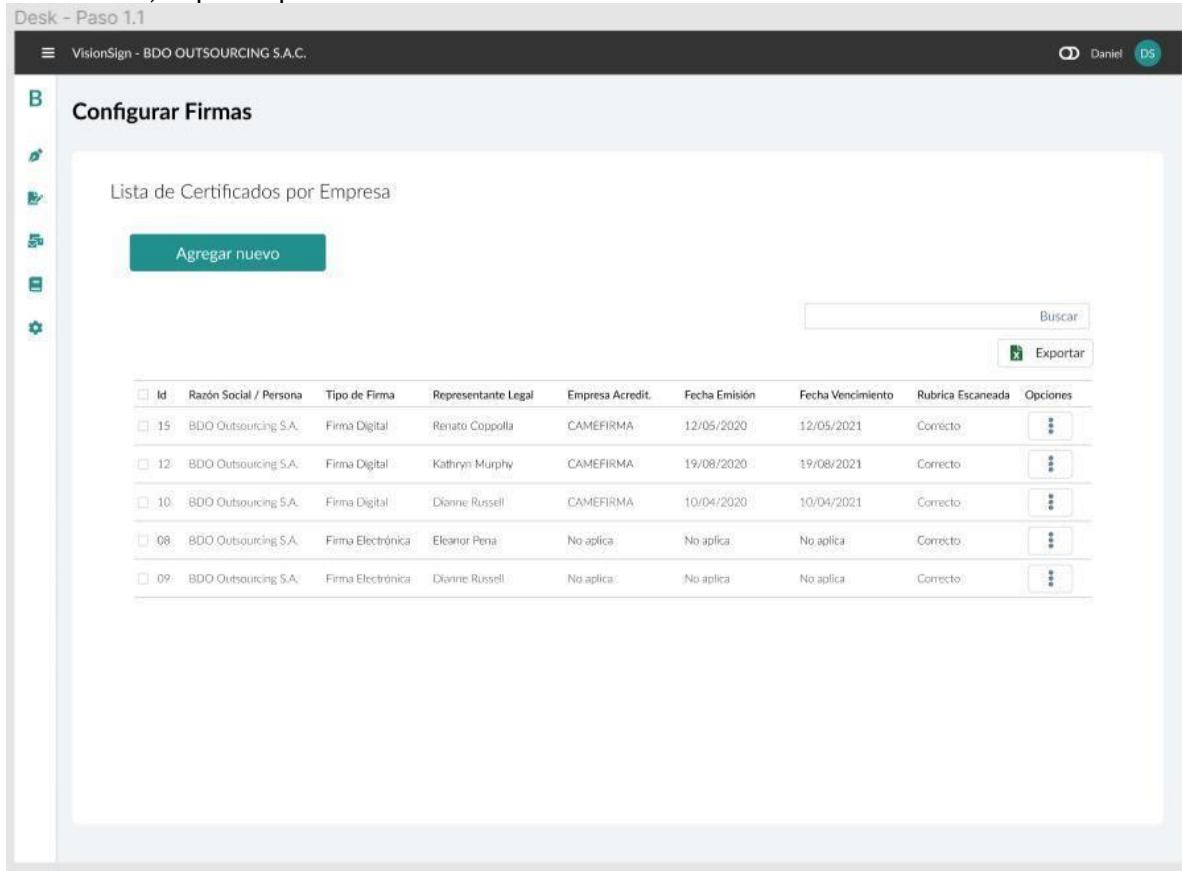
Desk - Paso 1.1

VisionSign - BDO OUTSOURCING S.A.C.

Daniel DS

B

Configurar Firmas

Lista de Certificados por Empresa

Agregar nuevo

Buscar

Exportar

| Id | Razón Social / Persona | Tipo de Firma | Representante Legal | Empresa Acredit. | Fecha Emisión | Fecha Vencimiento | Rubrica Escaneada | Opciones |
|---|---|---|---|---|---|---|---|---|
| 15 | BDO Outsourcing S.A. | Firma Digital | Renato Coppolla | CAMEFIRMA | 12/05/2020 | 12/05/2021 | Correcto | |
| 12 | BDO Outsourcing S.A. | Firma Digital | Kathryn Murphy | CAMEFIRMA | 19/08/2020 | 19/08/2021 | Correcto | |
| 10 | BDO Outsourcing S.A. | Firma Digital | Dianne Russell | CAMEFIRMA | 10/04/2020 | 10/04/2021 | Correcto | |
| 08 | BDO Outsourcing S.A. | Firma Electrónica | Eleanor Pena | No aplica | No aplica | No aplica | Correcto | |
| 09 | BDO Outsourcing S.A. | Firma Electrónica | Dianne Russell | No aplica | No aplica | No aplica | Correcto | |